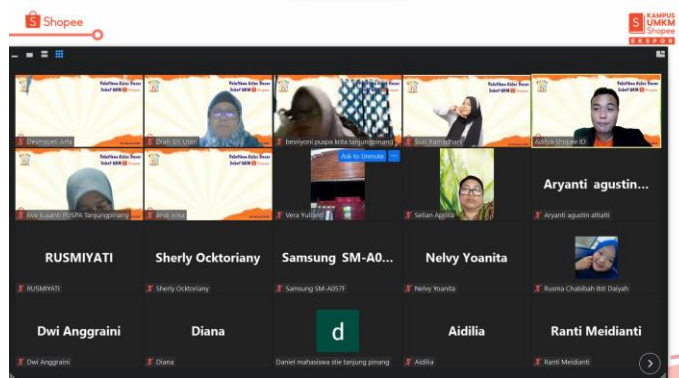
Shopee

KAMPUS UMKM Shopee EKSPOR

Pelatihan Kelas Dasar Sobat UMKM Shopee

Dewinayeti Ama

Dian Sri Utari

beniyoni puspa kota tanjungpinang

Suci Ramadhani

Aditya Shopee ID

Ika Susanti PUSPA Tanjungpinang

andi asia

Ask to Unmute

Vera Yulianti

Selian Aprilia

Aryanti agustin...

Aryanti agustin altalti

RUSMIYATI

RUSMIYATI

Sherly Ocktoriany

Sherly Ocktoriany

Samsung SM-A0...

Samsung SM-A057F

Nelvy Yoanita

Nelvy Yoanita

Rusma Chabibah Ibti Daiyah

Dwi Anggraini

Dwi Anggraini

Diana

Diana

d

Daniel mahasiswa stie tanjung pinang

Aidilia

Aidilia

Ranti Meidianti

Ranti Meidianti